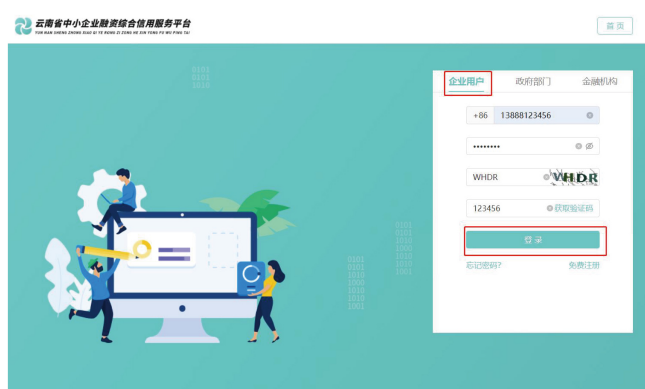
云南省中小企业融资综合信用服务平台
YUN NAN SHENG ZHONG XIAO QI YE RONG ZI ZONG HE XIN YONG FU WU PING TAI

首页

0101
1010
1010

企业用户 政府部门 金融机构

+86 13888123456

••••••••

WHDR WHDR

123456 获取验证码

登录

忘记密码? 免费注册

0101
1010
1010
1010
1010
1010

0101
1010
1010
1010
1010
1010
1010